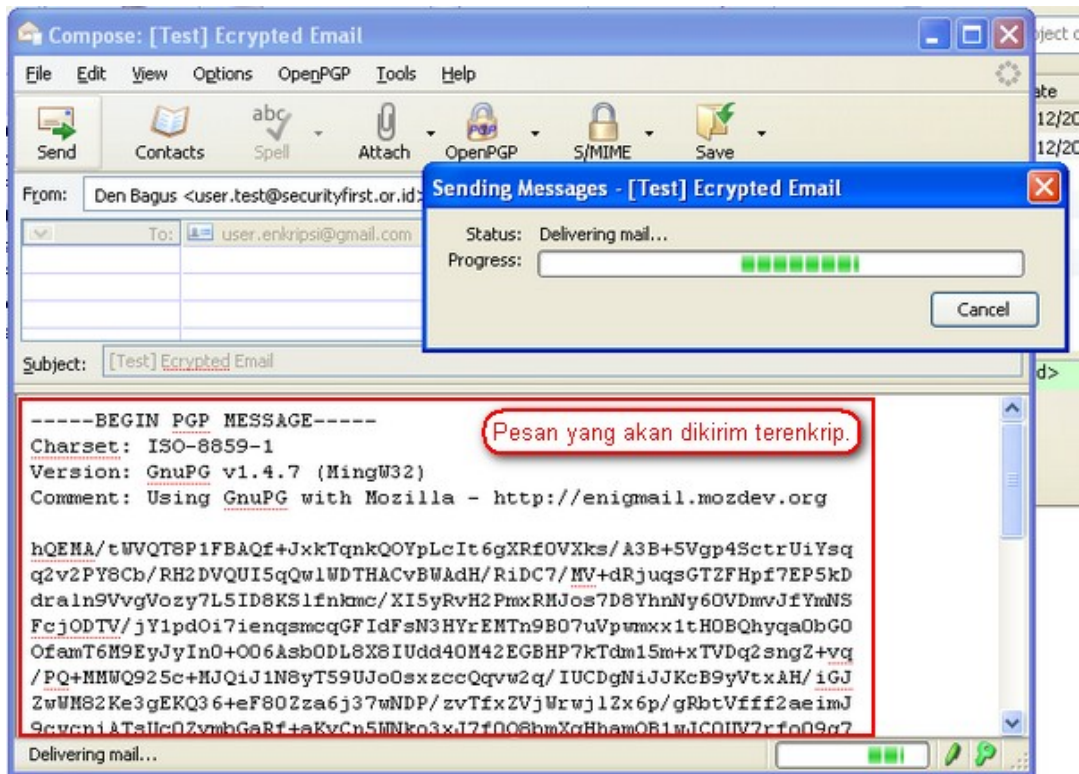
Compose: [Test] Ecrypted Email

File Edit View Options OpenPGP Tools Help

Send Contacts Spell Attach OpenPGP S/MIME Save

From: Den Bagus <user.test@securityfirst.or.id>

To: user.enkripsi@gmail.com

Subject: [Test] Ecrypted Email

Sending Messages - [Test] Ecrypted Email

Status: Delivering mail...
Progress:

Cancel

-----BEGIN PGP MESSAGE-----
Charset: ISO-8859-1
Version: GnuPG v1.4.7 (MingW32)
Comment: Using GnuPG with Mozilla - http://enigmail.mozdev.org

Pesan yang akan dikirim terenkrip.

hQEMA/tWVQT8P1FBAQf+JxkTqnkQOYpLcIt6gXRf0VXks/A3B+5Vgp4SctrUiYsq
q2v2PY8Cb/RH2DVQUI5qQwlWDTHACvBWAdH/RiDC7/MV+dRjuqsGTZFHpf7EP5kD
draln9VvgVozy7L5ID8KSlfnkmc/XI5yRvH2PmxRMJos7D8YhnNy60VDmvJfYmNS
FcjODTV/jY1pdOi7ienqsmcqGFIdFsN3HYrEMTn9BO7uVpwmxx1tHOBQhyqaObGO
OfamT6M9EyJyIn0+006AsbODL8X8IUdd40M42EGBHP7kTdm15m+xTVDq2sngZ+vq
/PQ+MMWQ925c+MJQiJ1N8yT59UJo0sxzccQqvw2q/IUCDgNiJJKcB9yVtxAH/iGJ
ZwWM82Ke3gEKQ36+eF80Zza6j37wNDP/zvTfxZVjWrwjlZx6p/gRbtVfff2aeimJ
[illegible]

Delivering mail...

ject c
ate
12/2
12/2
d>